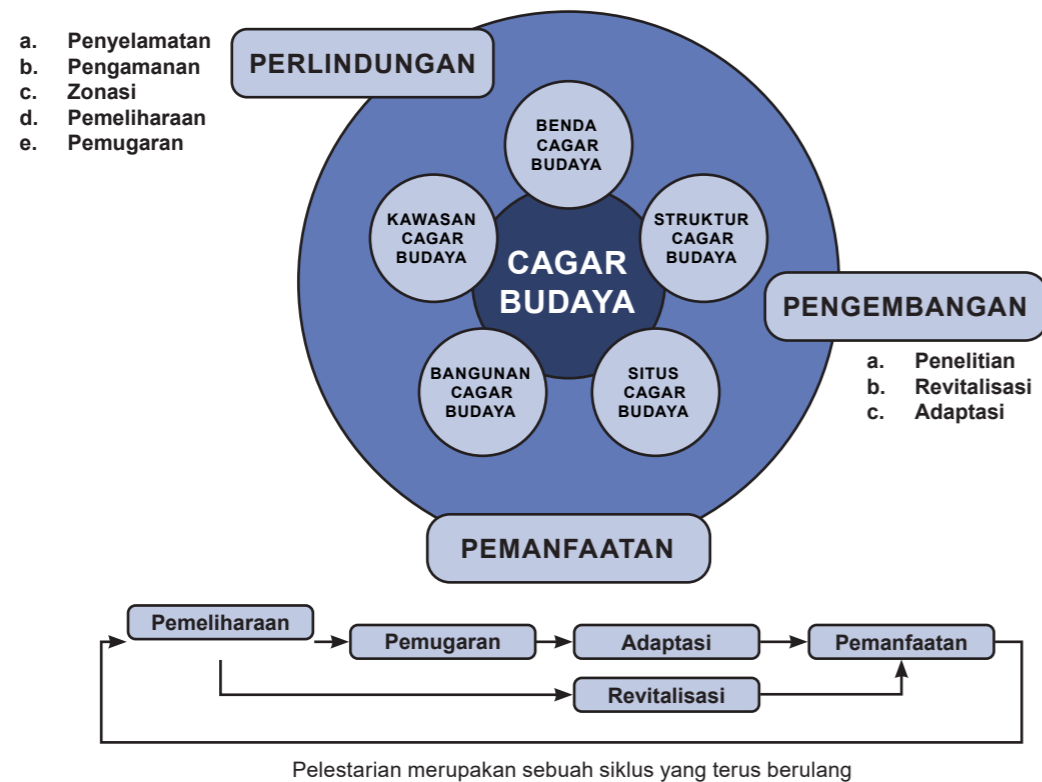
a. Penyelamatan
b. Pengamanan
c. Zonasi
d. Pemeliharaan
e. Pemugaran

PERLINDUNGAN

BENDA CAGAR BUDAYA

KAWASAN CAGAR BUDAYA

STRUKTUR CAGAR BUDAYA

CAGAR BUDAYA

BANGUNAN CAGAR BUDAYA

SITUS CAGAR BUDAYA

PENGEMBANGAN

a. Penelitian
b. Revitalisasi
c. Adaptasi

PEMANFAATAN

Pemeliharaan

Pemugaran

Adaptasi

Pemanfaatan

Revitalisasi

Pelestarian merupakan sebuah siklus yang terus berulang